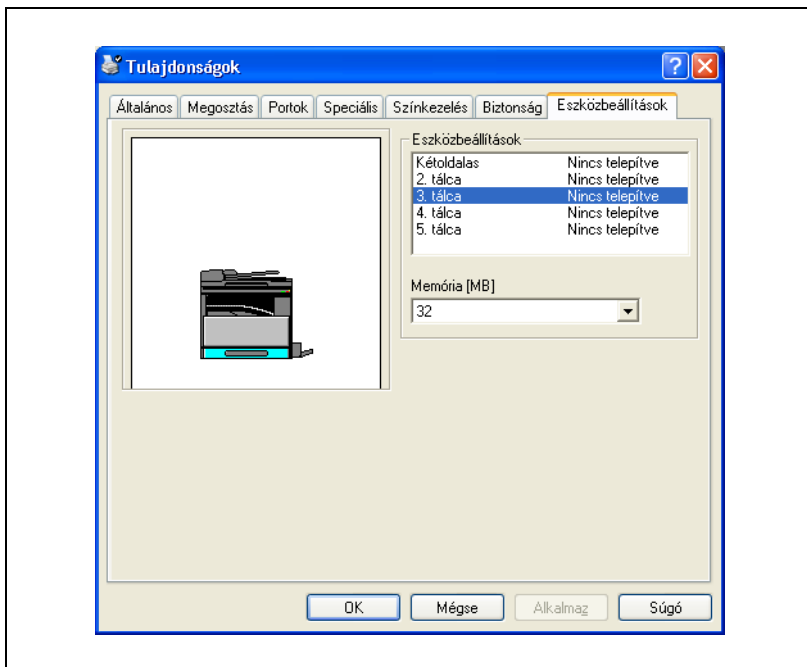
Tulajdonságok

?

Általános | Megosztás | Portok | Speciális | Színkezelés | Biztonság | Eszközbeállítások

Eszközbeállítások

| | |
|---|---|
| Kétoldalas | Nincs telepítve |
| 2. tálca | Nincs telepítve |
| 3. tálca | Nincs telepítve |
| 4. tálca | Nincs telepítve |
| 5. tálca | Nincs telepítve |

Memória [MB]

32

OK | Mégse | Alkalmaz | Súgó